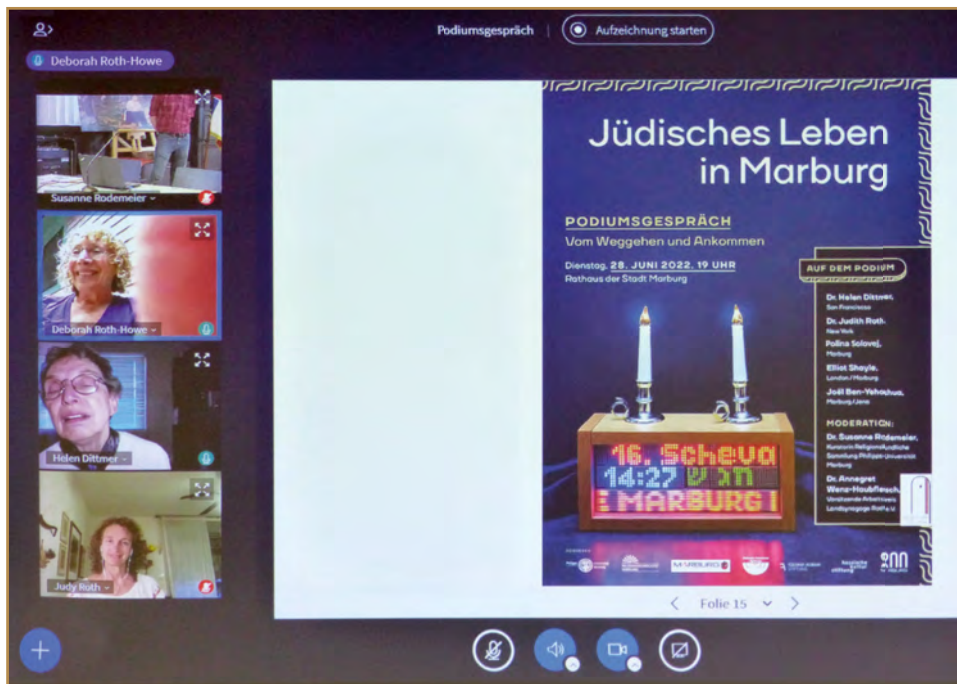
Podiumsgespräch | Aufzeichnung starten

Deborah Roth-Howe

Susanne Rodemeier

Deborah Roth-Howe

Helen Dittmer

Judy Roth

Jüdisches Leben in Marburg

PODIUMSGESPRÄCH
Vom Weggehen und Ankommen

Dienstag, 28. JUNI 2022, 19 UHR
Rathaus der Stadt Marburg

AUF DEM PODIUM

Dr. Helen Dittmer, San Francisco
Dr. Judith Roth, New York
Polina Solovej, Marburg
Elliot Shayle, London/Marburg
Joël Ben-Yehoshua, Marburg/Jena

MODERATION:
Dr. Susanne Rodemeier, Kuratorin Religionskundliche Sammlung Philipps-Universität Marburg
Dr. Annegret Wenz-Haubfleisch, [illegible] Arbeitskreis Landsynagoge Roth e.V.

16. Scheva
14:27 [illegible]
MARBURG

MARBURG

Folie 15